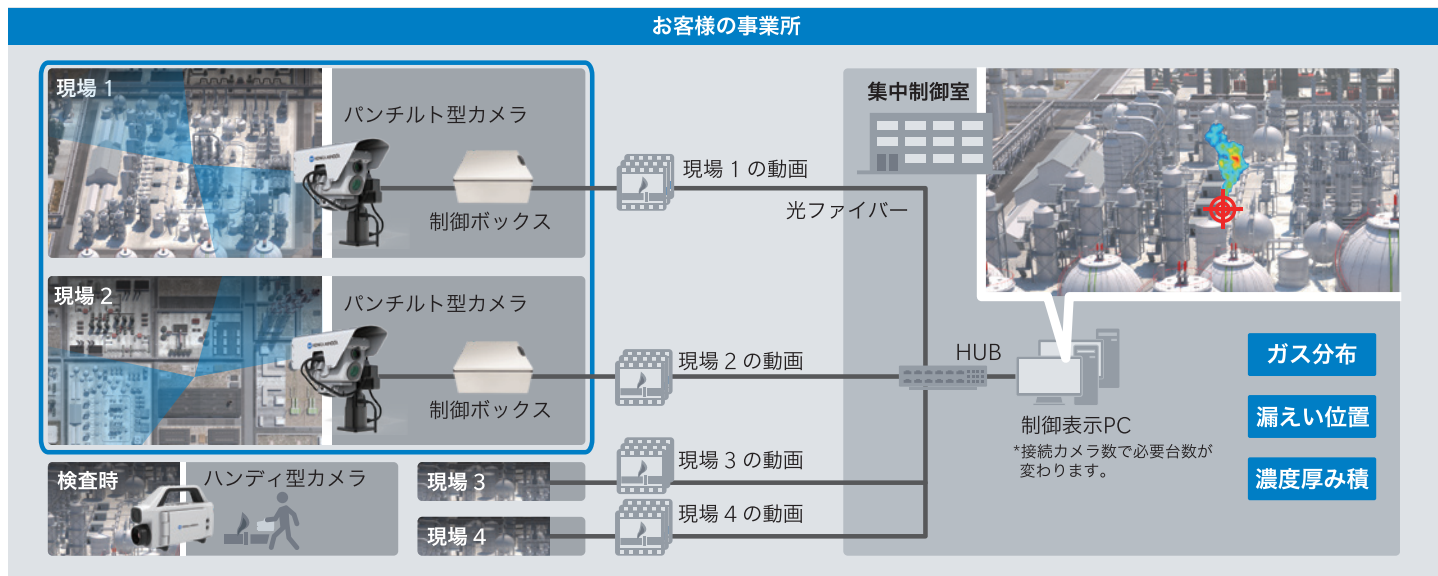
お客様の事業所

現場 1
パンチルト型カメラ
制御ボックス
現場 1 の動画

現場 2
パンチルト型カメラ
制御ボックス
現場 2 の動画

検査時
ハンディ型カメラ

現場 3
現場 3 の動画

現場 4
現場 4 の動画

光ファイバー

集中制御室

HUB

制御表示PC
*接続カメラ数で必要台数が変わります。

ガス分布
漏えい位置
濃度厚み積